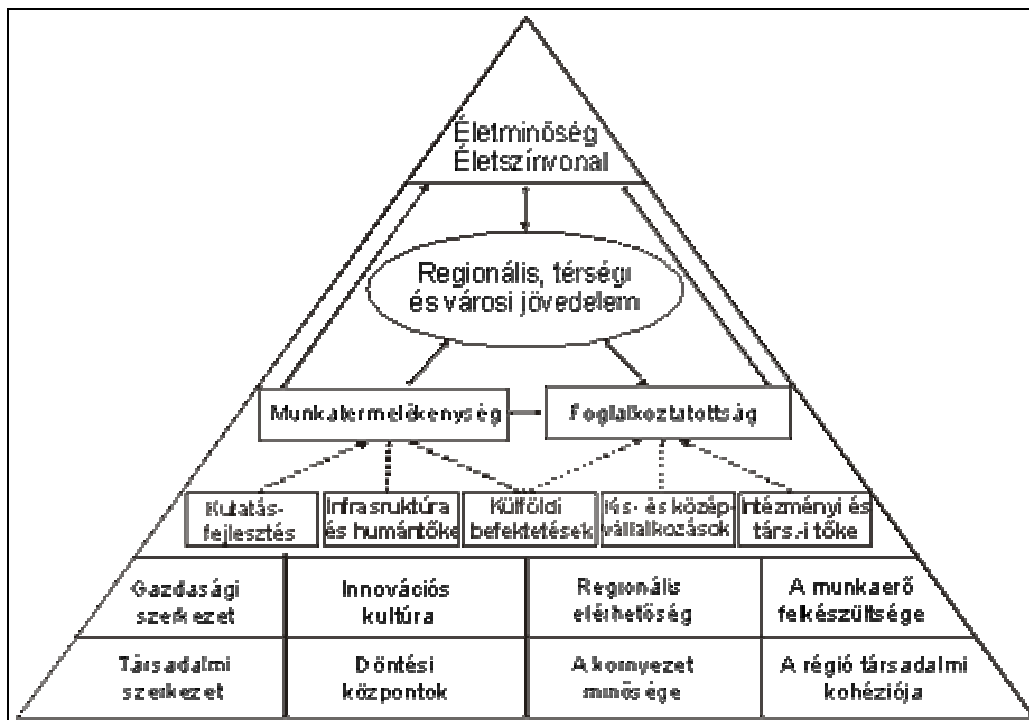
Életminőség
Életszínvonal

Regionális, térségi és városi jövedelem

Munkatermelékenység

Foglalkoztatottság

Kutatás-fejlesztés

Infrasruktúra és humántőke

Külföldi befektetések

Kis- és középvállalkozások

Intézményi és társ.-i tőke

| Gazdasági szerkezet | Innovációs kultúra | Regionális elérhetőség | A munkaerő felkészültsége |
|---|---|---|---|
| Társadalmi szerkezet | Döntési központok | A környezet minősége | A régió társadalmi kohéziója |